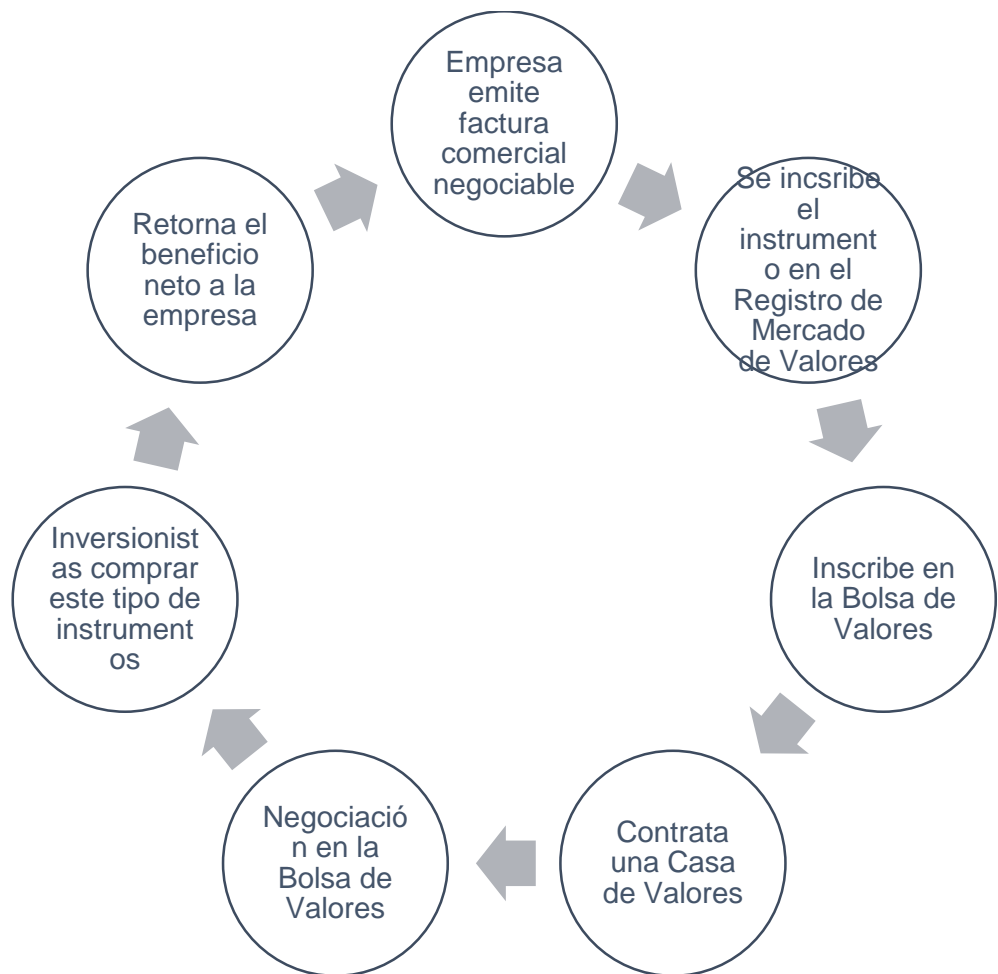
Empresa emite factura comercial negociable

Se incsribo el instrumento en el Registro de Mercado de Valores

Inscribe en la Bolsa de Valores

Contrata una Casa de Valores

Negociación en la Bolsa de Valores

Inversionistas comprar este tipo de instrumentos

Retorna el beneficio neto a la empresa